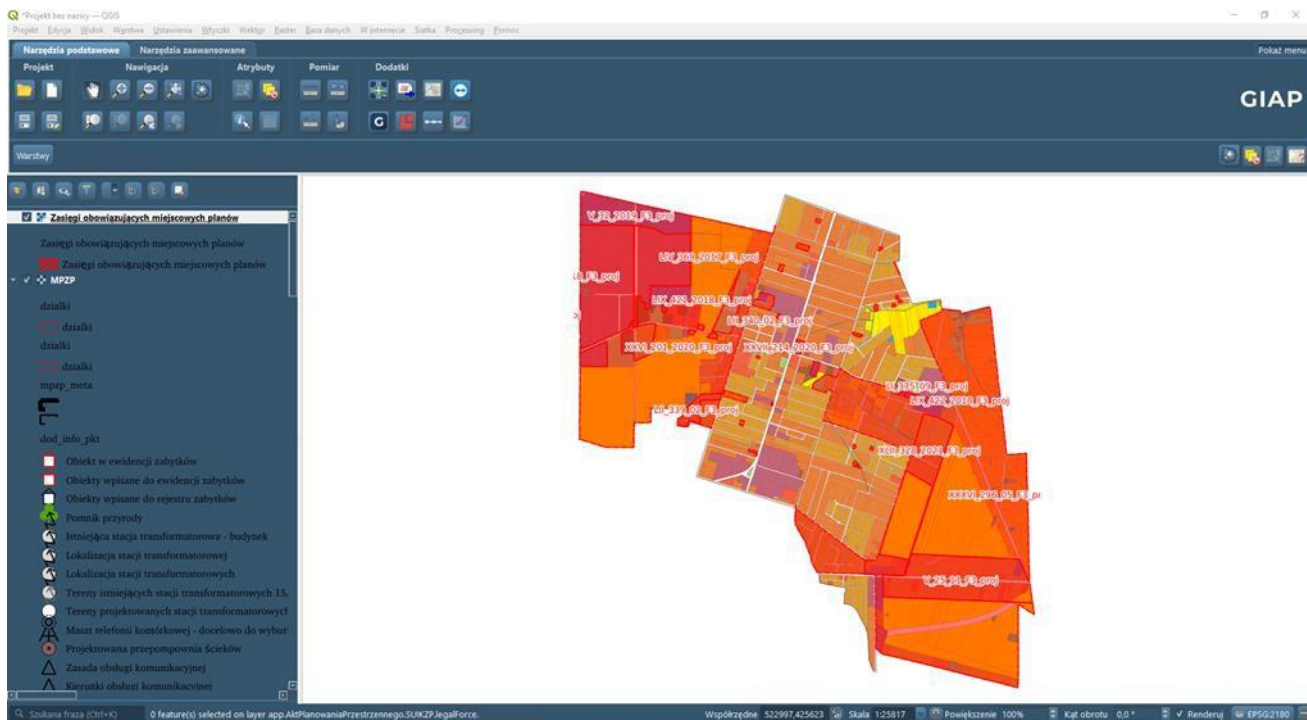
*Projekt bez nazwy — QGIS

Projekt Edycja Widok Warstwa Ustawienia Wtyczki Wektor Raster Baza danych W internecie Siatka Processing Pomoc

Narzędzia podstawowe Narzędzia zaawansowane

Pokaż menu

Projekt Nawigacja Atrybuty Pomiar Dodatki

GIAP

Warstwy

Zasięgi obowiązujących miejscowych planów

Zasięgi obowiązujących miejscowych planów

Zasięgi obowiązujących miejscowych planów

MPZP

dzialki

dzialki

dzialki

dzialki

mpzp_meta

dod_info_pkt

Obiekt w ewidencji zabytków

Obiekty wpisane do ewidencji zabytków

Obiekty wpisane do rejestru zabytków

Pomnik przyrody

Istniejąca stacja transformatorowa - budynek

Lokalizacja stacji transformatorowej

Lokalizacja stacji transformatorowych

Tereny istniejących stacji transformatorowych 15.

Tereny projektowanych stacji transformatorowyc

Maszt telefonii komórkowej - docelowo do wybur

Projektowana przepompownia ścieków

Zasada obsługi komunikacyjnej

Kierunki obsługi komunikacyjnej

V_32_2019_F3_proj

LIV_369_2017_F3_proj

LI_F3_proj

LIX_422_2018_F3_proj

LI_340_02_F3_proj

XXVI_201_2020_F3_proj

XXVII_214_2020_F3_proj

LI_335_09_F3_proj

LIX_422_2018_F3_proj

LI_339_02_F3_proj

XLII_320_2021_F3_proj

XXXVI_296_05_F3_pr

V_25_01_F3_proj

Szukana fraza (Ctrl+K)

0 feature(s) selected on layer app.AktPlanowaniaPrzestrzennego.SUIKZP.legalForce.

Współrzędne 522997,425623 Skala 1:25817 Powiększenie 100% Kąt obrotu 0,0 ° Renderuj EPSG:2180